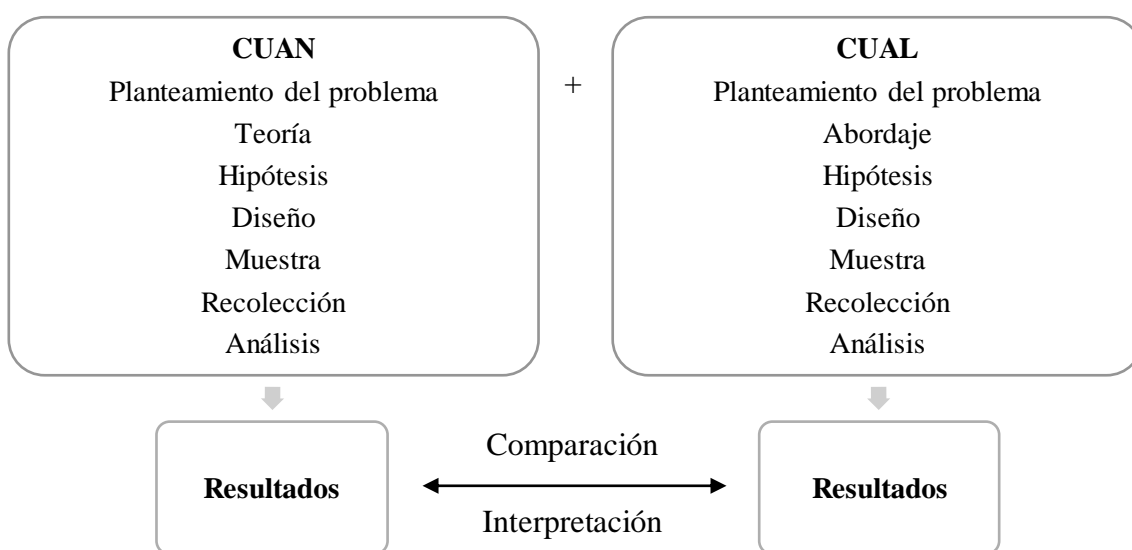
**CUAN**
Planteamiento del problema
Teoría
Hipótesis
Diseño
Muestra
Recolección
Análisis

+

**CUAL**
Planteamiento del problema
Abordaje
Hipótesis
Diseño
Muestra
Recolección
Análisis

**Resultados**

Comparación

Interpretación

**Resultados**